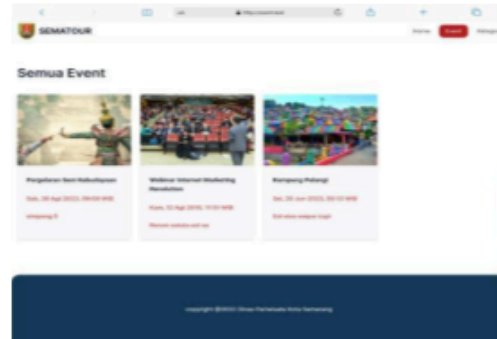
SEMATOUR

Home Event Kategori

Semua Event

Pergelaran Seni Kebudayaan

Sabtu, 29 April 2023, 09:00 WIB

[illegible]

Webinar Internet Marketing Revolution

Kamis, 12 April 2018, 11:51 WIB

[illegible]

Kampung Pelangi

Sabtu, 20 Juni 2023, 09:51 WIB

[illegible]

copyright @2023 Dinas Pariwisata Kota Semarang